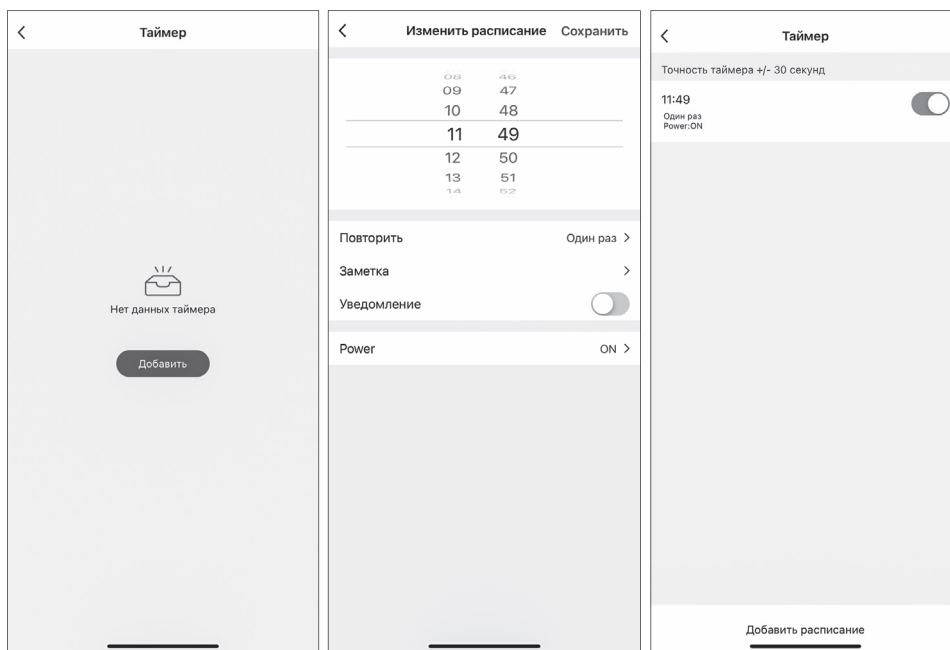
Таймер

Нет данных таймера

Добавить

Изменить расписание Сохранить

08 46
09 47
10 48
11 49
12 50
13 51
14 52

Повторить Один раз >

Заметка >

Уведомление

Power ON >

Таймер

Точность таймера +/- 30 секунд

11:49
Один раз
Power:ON

Добавить расписание